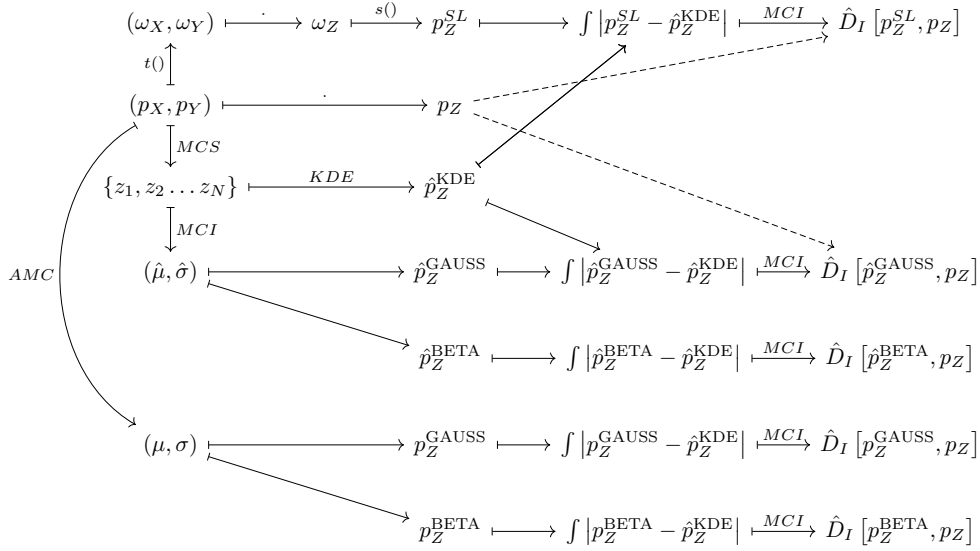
$(\omega_X, \omega_Y)$ $\xrightarrow{\cdot}$ $\omega_Z$ $\xrightarrow{s()}$ $p_Z^{SL}$ $\longmapsto$ $\int \left|p_Z^{SL} - \hat{p}_Z^{\text{KDE}}\right|$ $\xrightarrow{MCI}$ $\hat{D}_I\left[p_Z^{SL}, p_Z\right]$

$t()$

$(p_X, p_Y)$ $\xrightarrow{\cdot}$ $p_Z$

$MCS$

$\{z_1, z_2 \ldots z_N\}$ $\xrightarrow{KDE}$ $\hat{p}_Z^{\text{KDE}}$

$MCI$

$AMC$

$(\hat{\mu}, \hat{\sigma})$ $\longmapsto$ $\hat{p}_Z^{\text{GAUSS}}$ $\longmapsto$ $\int \left|\hat{p}_Z^{\text{GAUSS}} - \hat{p}_Z^{\text{KDE}}\right|$ $\xrightarrow{MCI}$ $\hat{D}_I\left[\hat{p}_Z^{\text{GAUSS}}, p_Z\right]$

$\hat{p}_Z^{\text{BETA}}$ $\longmapsto$ $\int \left|\hat{p}_Z^{\text{BETA}} - \hat{p}_Z^{\text{KDE}}\right|$ $\xrightarrow{MCI}$ $\hat{D}_I\left[\hat{p}_Z^{\text{BETA}}, p_Z\right]$

$(\mu, \sigma)$ $\longmapsto$ $p_Z^{\text{GAUSS}}$ $\longmapsto$ $\int \left|p_Z^{\text{GAUSS}} - \hat{p}_Z^{\text{KDE}}\right|$ $\xrightarrow{MCI}$ $\hat{D}_I\left[p_Z^{\text{GAUSS}}, p_Z\right]$

$p_Z^{\text{BETA}}$ $\longmapsto$ $\int \left|p_Z^{\text{BETA}} - \hat{p}_Z^{\text{KDE}}\right|$ $\xrightarrow{MCI}$ $\hat{D}_I\left[p_Z^{\text{BETA}}, p_Z\right]$